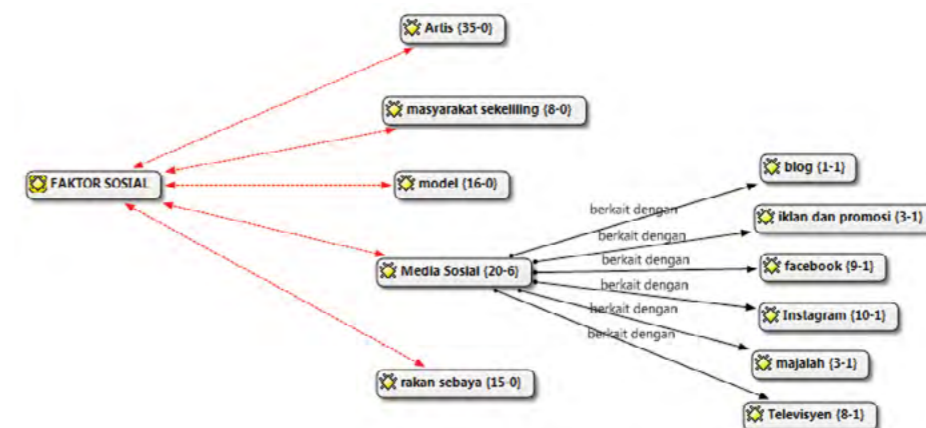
Artis (35-0)

masyarakat sekeliling (8-0)

FAKTOR SOSIAL

model (16-0)

Media Sosial (20-6)

rakan sebaya (15-0)

berkait dengan
berkait dengan
berkait dengan
berkait dengan
berkait dengan
berkait dengan

blog (1-1)

iklan dan promosi (3-1)

facebook (9-1)

Instagram (10-1)

majalah (3-1)

Televisyen (8-1)